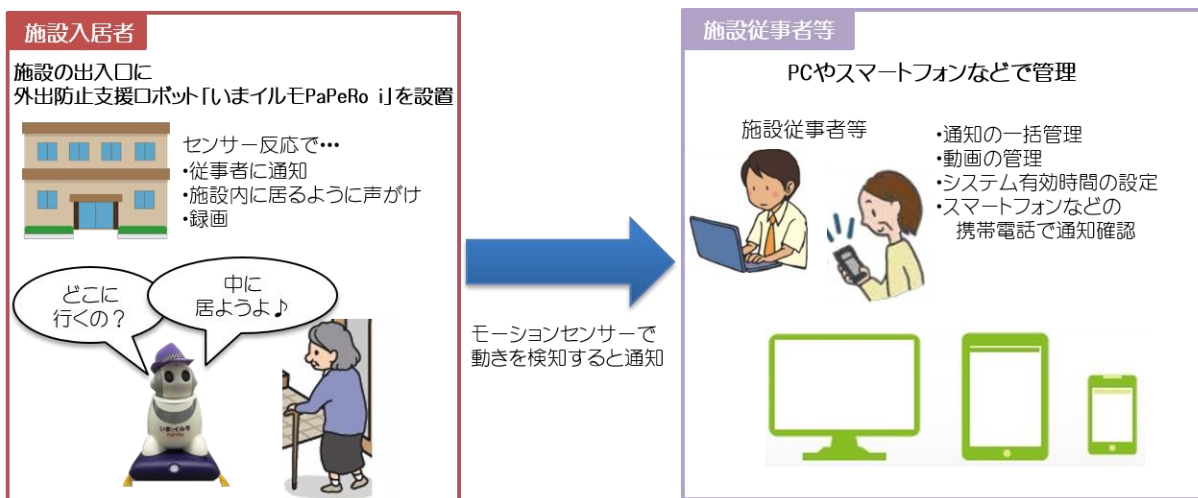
施設入居者

施設の出入口に
外出防止支援ロボット「いまイルモPaPeRo i」を設置

センサー反応で…
・従事者に通知
・施設内に居るように声がけ
・録画

どこに
行くの？

中に
居ようよ♪

いまイルモ

モーションセンサーで
動きを検知すると通知

施設従事者等

PCやスマートフォンなどで管理

施設従事者等

・通知の一括管理
・動画の管理
・システム有効時間の設定
・スマートフォンなどの
携帯電話で通知確認